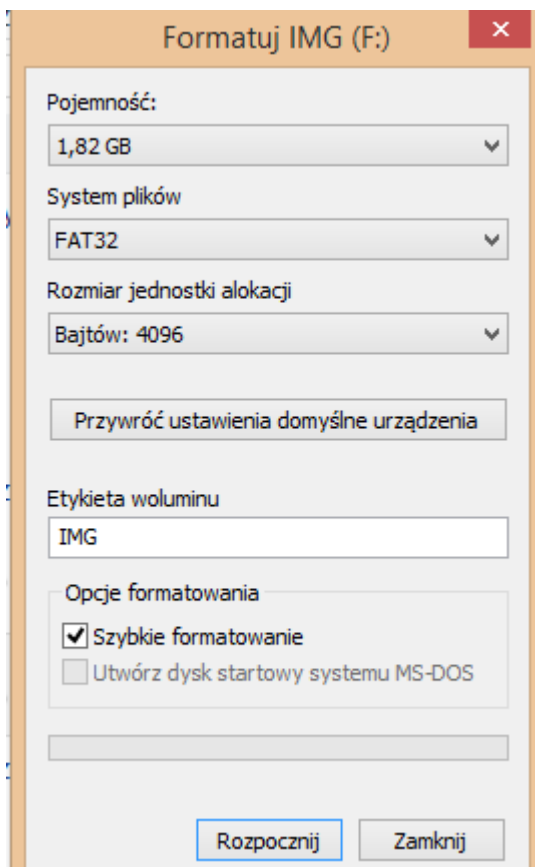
Formatuj IMG (F:)

Pojemność:
1,82 GB

System plików
FAT32

Rozmiar jednostki alokacji
Bajtów: 4096

Przywróć ustawienia domyślne urządzenia

Etykieta woluminu
IMG

Opcje formatowania
Szybkie formatowanie
Utwórz dysk startowy systemu MS-DOS

Rozpocznij
Zamknij